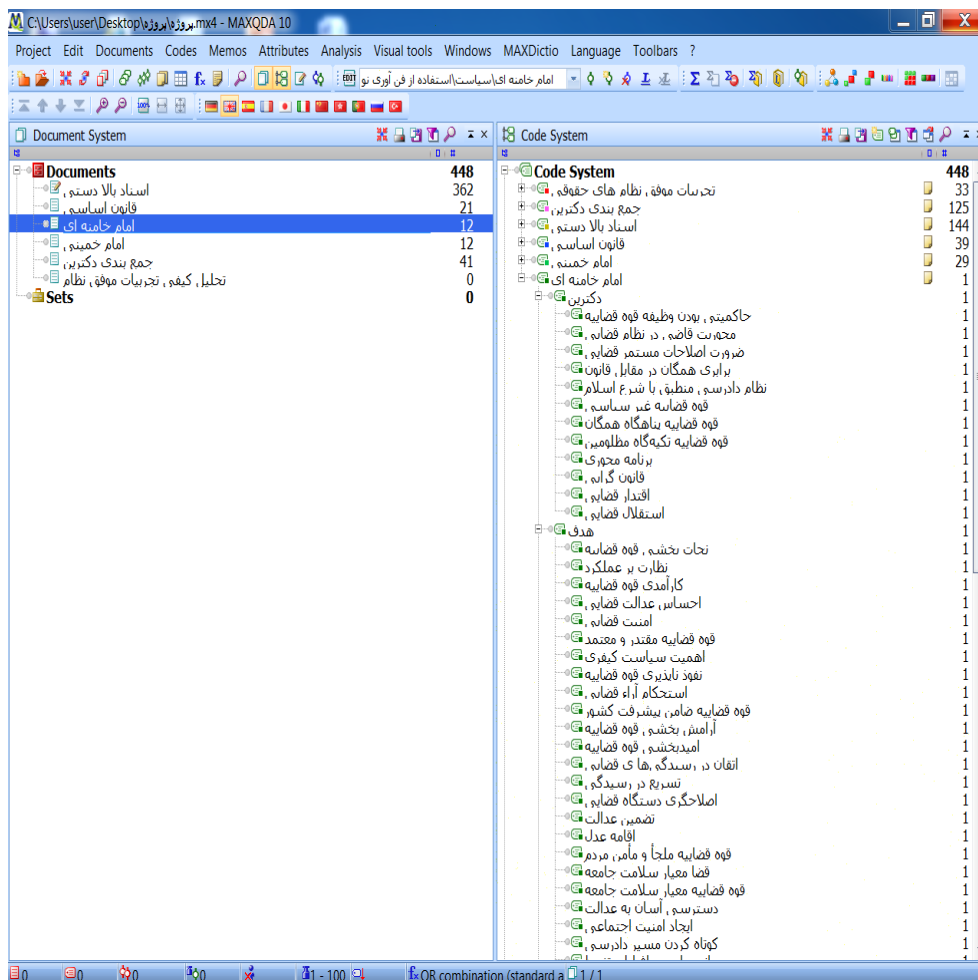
C:\Users\user\Desktop\پروژه\پروژه.mx4 - MAXQDA 10

Project Edit Documents Codes Memos Attributes Analysis Visual tools Windows MAXDictio Language Toolbars ?

امام خامنه ای\سیاست\استفاده از فن آوری نو

Document System

Documents 448
اسناد بالا دستی 362
قانون اساسی 21
امام خامنه ای 12
امام خمینی 12
جمع بندی دکترین 41
تحلیل کیفی تجربیات موفق نظام 0
Sets 0

Code System

Code System 448
تجربیات موفق نظام های حقوقی 33
جمع بندی دکترین 125
اسناد بالا دستی 144
قانون اساسی 39
امام خمینی 29
امام خامنه ای 1
دکترین 1
حاکمیتی بودن وظیفه قوه قضاییه 1
محوریت قاضی در نظام قضایی 1
ضرورت اصلاحات مستمر قضایی 1
برابری همگان در مقابل قانون 1
نظام دادرسی منطبق با شرع اسلام 1
قوه قضاییه غیر سیاسی 1
قوه قضاییه پناهگاه همگان 1
قوه قضاییه تکیه‌گاه مظلومین 1
برنامه محوری 1
قانون گرایی 1
اقتدار قضایی 1
استقلال قضایی 1
هدف 1
نجات بخشی قوه قضاییه 1
نظارت بر عملکرد 1
کارآمدی قوه قضاییه 1
احساس عدالت قضایی 1
امنیت قضایی 1
قوه قضاییه مقتدر و معتمد 1
اهمیت سیاست کیفری 1
نفوذ ناپذیری قوه قضاییه 1
استحکام آراء قضایی 1
قوه قضاییه ضامن پیشرفت کشور 1
آرامش بخشی قوه قضاییه 1
امیدبخشی قوه قضاییه 1
اتقان در رسیدگی های قضایی 1
تسریع در رسیدگی 1
اصلاحگری دستگاه قضایی 1
تضمین عدالت 1
اقامه عدل 1
قوه قضاییه ملجأ و مأمن مردم 1
قضا معیار سلامت جامعه 1
قوه قضاییه معیار سلامت جامعه 1
دسترسی آسان به عدالت 1
ایجاد امنیت اجتماعی 1
کوتاه کردن مسیر دادرسی 1

0 0 0 0 1 - 100 OR combination (standard a 1 / 1